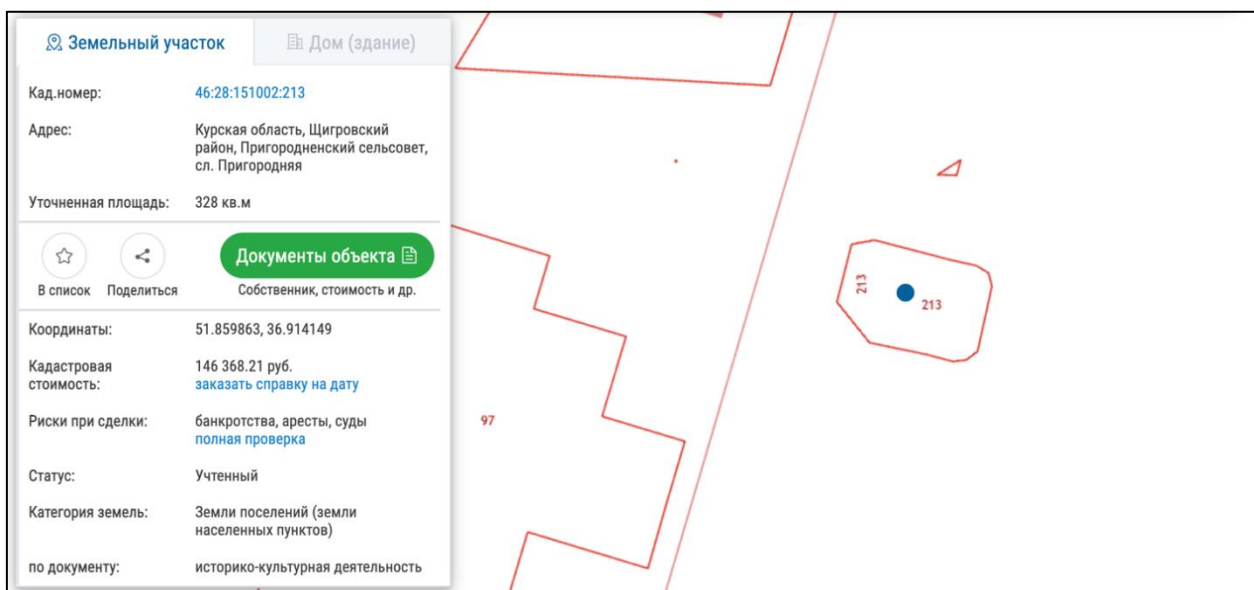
Земельный участок | Дом (здание)

Кад.номер: 46:28:151002:213

Адрес: Курская область, Щигровский район, Пригородненский сельсовет, сл. Пригородняя

Уточненная площадь: 328 кв.м

В список | Поделиться | Документы объекта
Собственник, стоимость и др.

Координаты: 51.859863, 36.914149

Кадастровая стоимость: 146 368.21 руб.
заказать справку на дату

Риски при сделки: банкротства, аресты, суды
полная проверка

Статус: Учтенный

Категория земель: Земли поселений (земли населенных пунктов)

по документу: историко-культурная деятельность

97

213

213